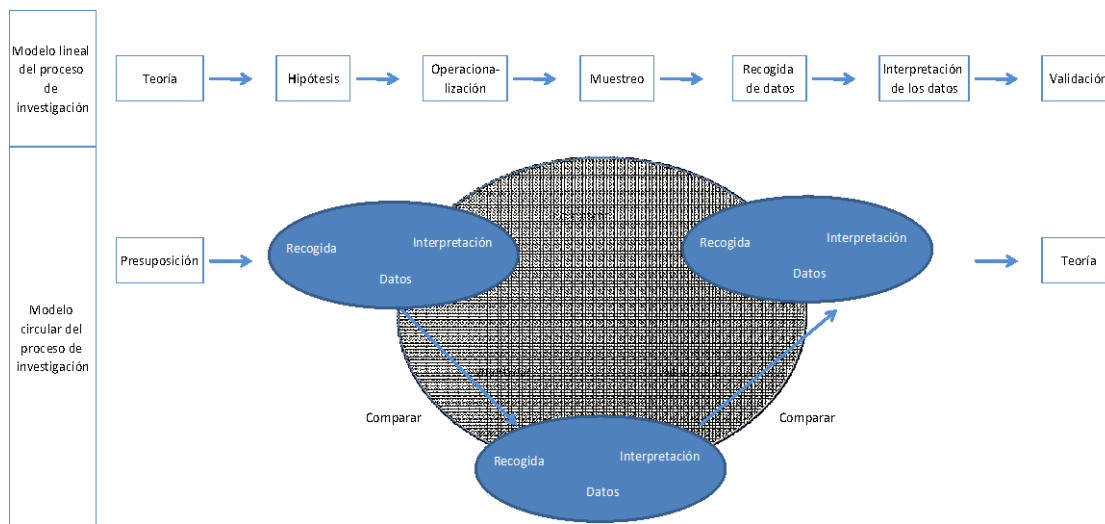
Modelo lineal del proceso de investigación

Teoría

Hipótesis

Operacionalización

Muestreo

Recogida de datos

Interpretación de los datos

Validació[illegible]

Modelo circular del proceso de investigación

Presuposición

Recogida

Interpretación

Datos

Recogida

Interpretación

Datos

Teoría

Comparar

Comparar

Recogida

Interpretación

Datos